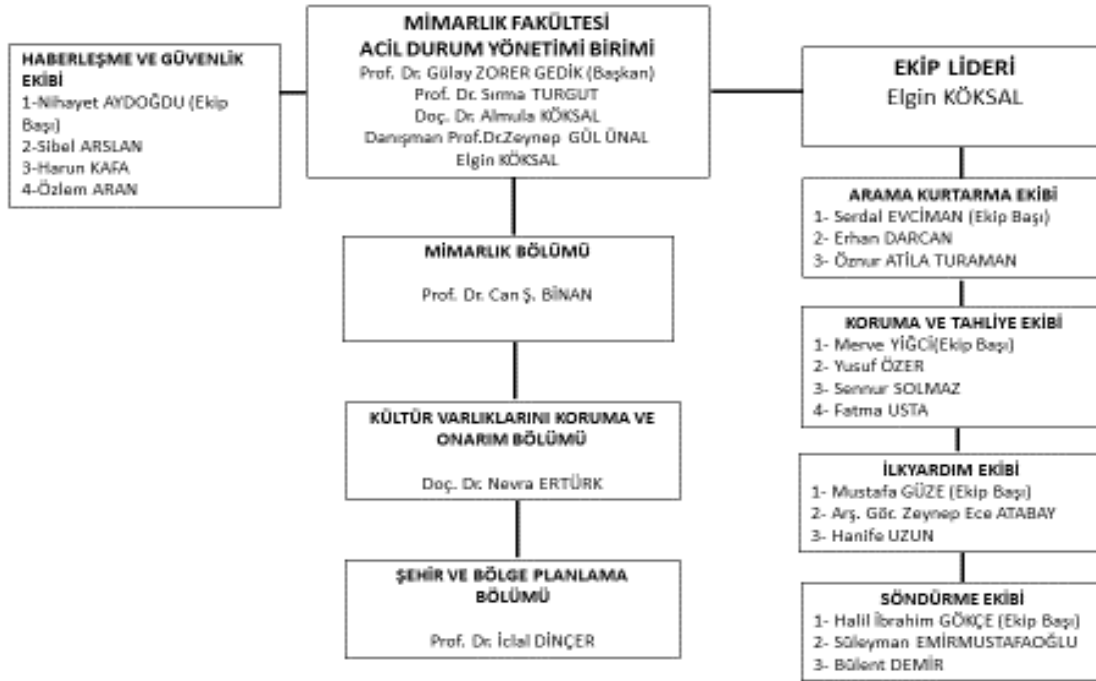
MİMARLIK FAKÜLTESİ
ACİL DURUM YÖNETİMİ BİRİMİ
Prof. Dr. Gülay ZORER GEDİK (Başkan)
Prof. Dr. Sırma TURGUT
Doç. Dr. Almula KÖKSAL
Danışman Prof.Dr.Zeynep GÜL ÜNAL
Elgin KÖKSAL

HABERLEŞME VE GÜVENLİK EKİBİ
1-Nihayet AYDOĞDU (Ekip Başı)
2-Sibel ARSLAN
3-Harun KAFA
4-Özlem ARAN

EKİP LİDERİ
Elgin KÖKSAL

MİMARLIK BÖLÜMÜ
Prof. Dr. Can Ş. BİNAN

KÜLTÜR VARLIKLARINI KORUMA VE ONARIM BÖLÜMÜ
Doç. Dr. Nevra ERTÜRK

ŞEHİR VE BÖLGE PLANLAMA BÖLÜMÜ
Prof. Dr. İclal DİNÇER

ARAMA KURTARMA EKİBİ
1- Serdal EVCİMAN (Ekip Başı)
2- Erhan DARCAN
3- Öznur ATİLA TURAMAN

KORUMA VE TAHLİYE EKİBİ
1- Merve YİĞCİ(Ekip Başı)
2- Yusuf ÖZER
3- Sennur SOLMAZ
4- Fatma USTA

İLKYARDIM EKİBİ
1- Mustafa GÜZE (Ekip Başı)
2- Arş. Gör. Zeynep Ece ATABAY
3- Hanife UZUN

SÖNDÜRME EKİBİ
1- Halil İbrahim GÖKÇE (Ekip Başı)
2- Süleyman EMİRMUSTAFAOĞLU
3- Bülent DEMİR